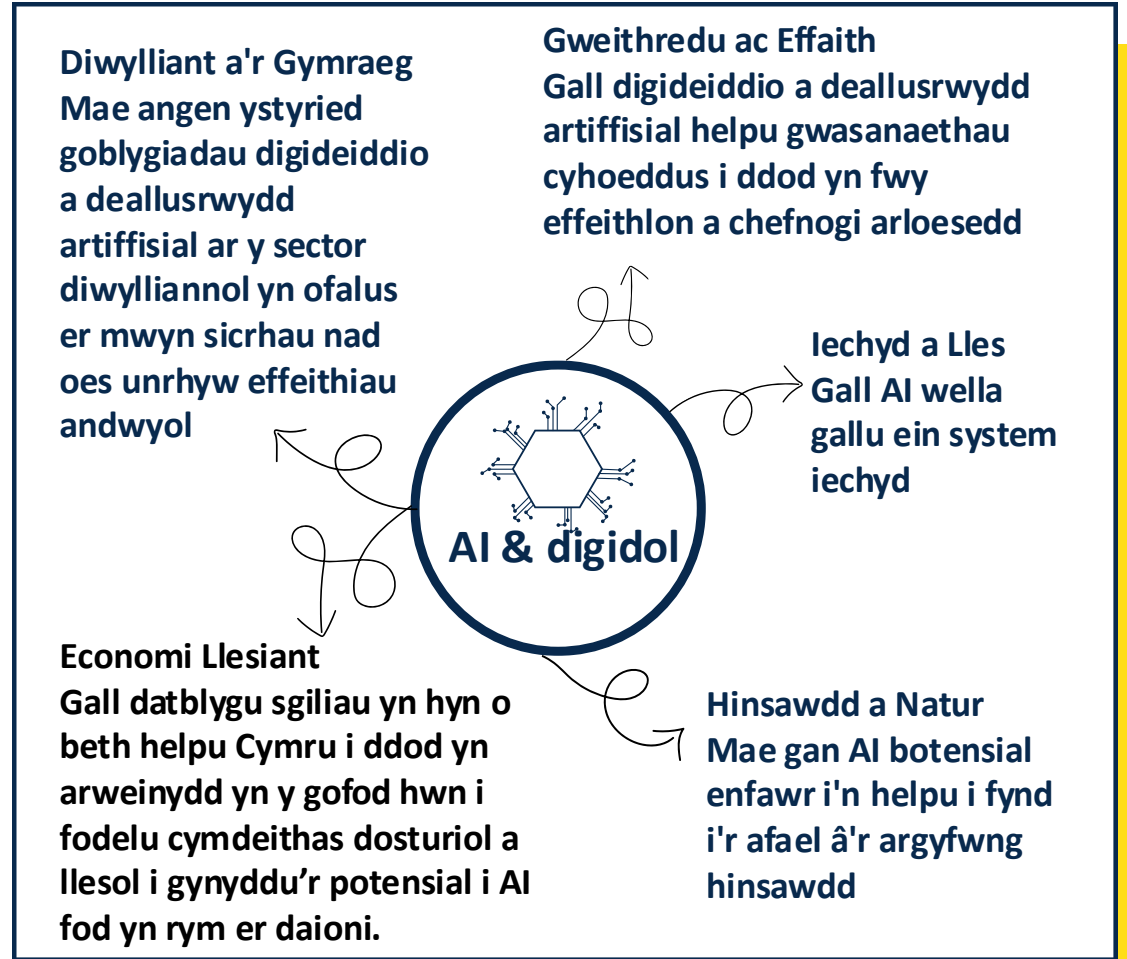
Diwylliant a'r Gymraeg
Mae angen ystyried goblygiadau digideiddio a deallusrwydd artiffisial ar y sector diwylliannol yn ofalus er mwyn sicrhau nad oes unrhyw effeithiau andwyol

Gweithredu ac Effaith
Gall digideiddio a deallusrwydd artiffisial helpu gwasanaethau cyhoeddus i ddod yn fwy effeithlon a chefnogi arloesedd

Iechyd a Lles
Gall AI wella gallu ein system iechyd

AI & digidol

Economi Llesiant
Gall datblygu sgiliau yn hyn o beth helpu Cymru i ddod yn arweinydd yn y gofod hwn i fodelu cymdeithas dosturiol a llesol i gynyddu’r potensial i AI fod yn rym er daioni.

Hinsawdd a Natur
Mae gan AI botensial enfawr i'n helpu i fynd i'r afael â'r argyfwng hinsawdd